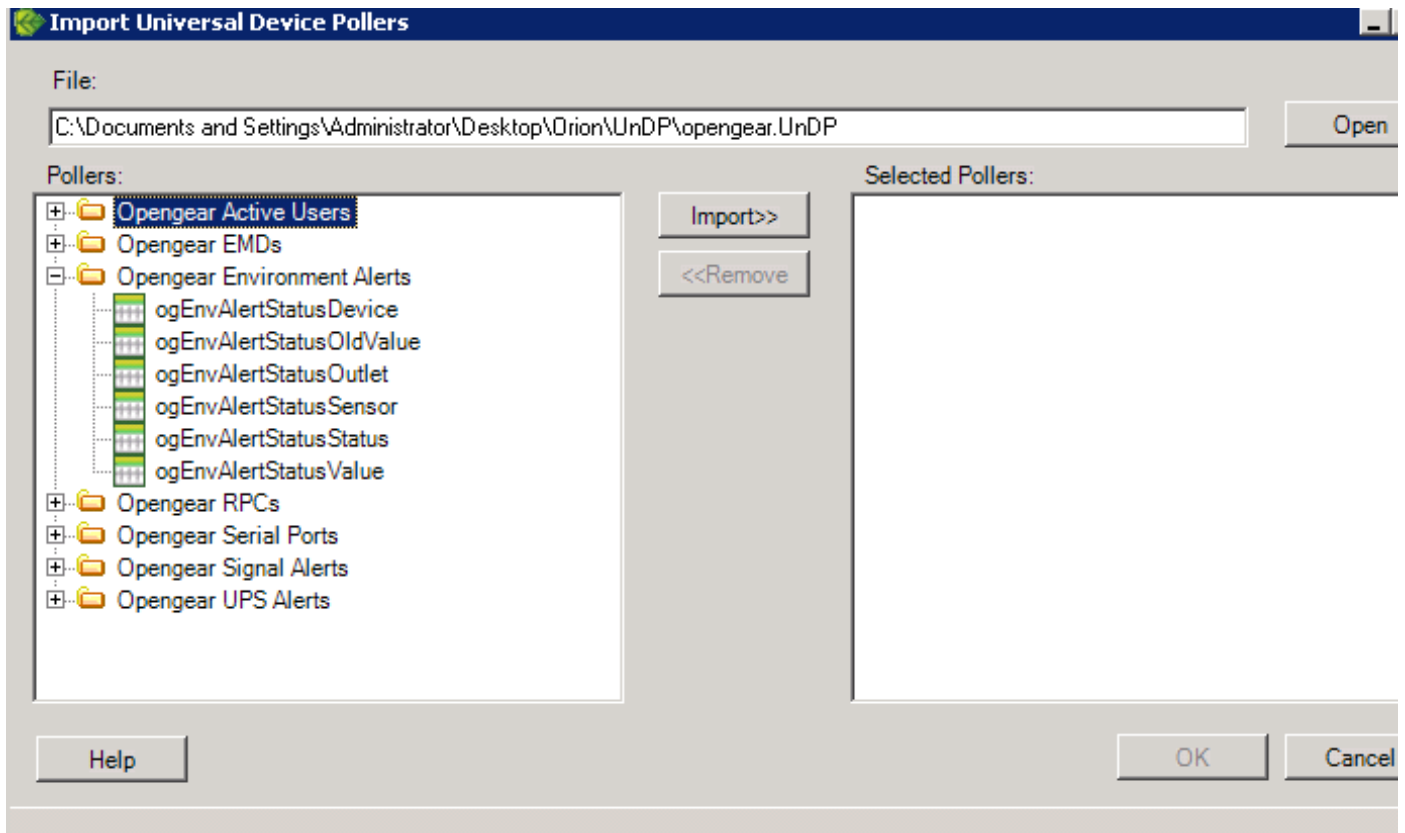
Import Universal Device Pollers

File:

C:\Documents and Settings\Administrator\Desktop\Orion\UnDP\opengear.UnDP

Open

Pollers:

Opengear Active Users
Opengear EMDs
Opengear Environment Alerts
ogEnvAlertStatusDevice
ogEnvAlertStatusOldValue
ogEnvAlertStatusOutlet
ogEnvAlertStatusSensor
ogEnvAlertStatusStatus
ogEnvAlertStatusValue
Opengear RPCs
Opengear Serial Ports
Opengear Signal Alerts
Opengear UPS Alerts

Import>>

<<Remove

Selected Pollers:

Help

OK

Cancel